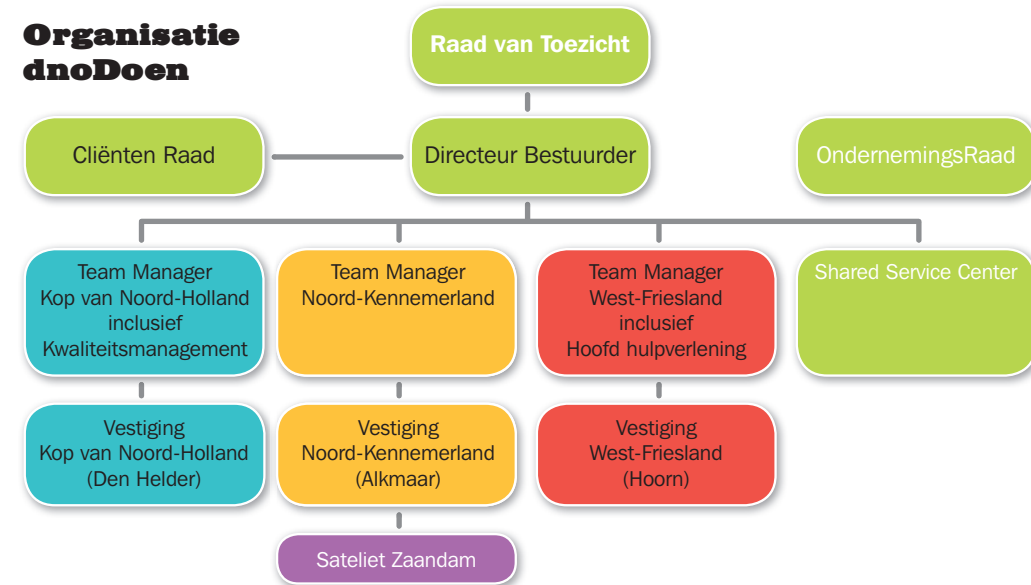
Organisatie dnoDoen

Raad van Toezicht

Cliënten Raad

Directeur Bestuurder

OndernemingsRaad

Team Manager
Kop van Noord-Holland
inclusief
Kwaliteitsmanagement

Team Manager
Noord-Kennemerland

Team Manager
West-Friesland
inclusief
Hoofd hulpverlening

Shared Service Center

Vestiging
Kop van Noord-Holland
(Den Helder)

Vestiging
Noord-Kennemerland
(Alkmaar)

Vestiging
West-Friesland
(Hoorn)

Sateliet Zaandam